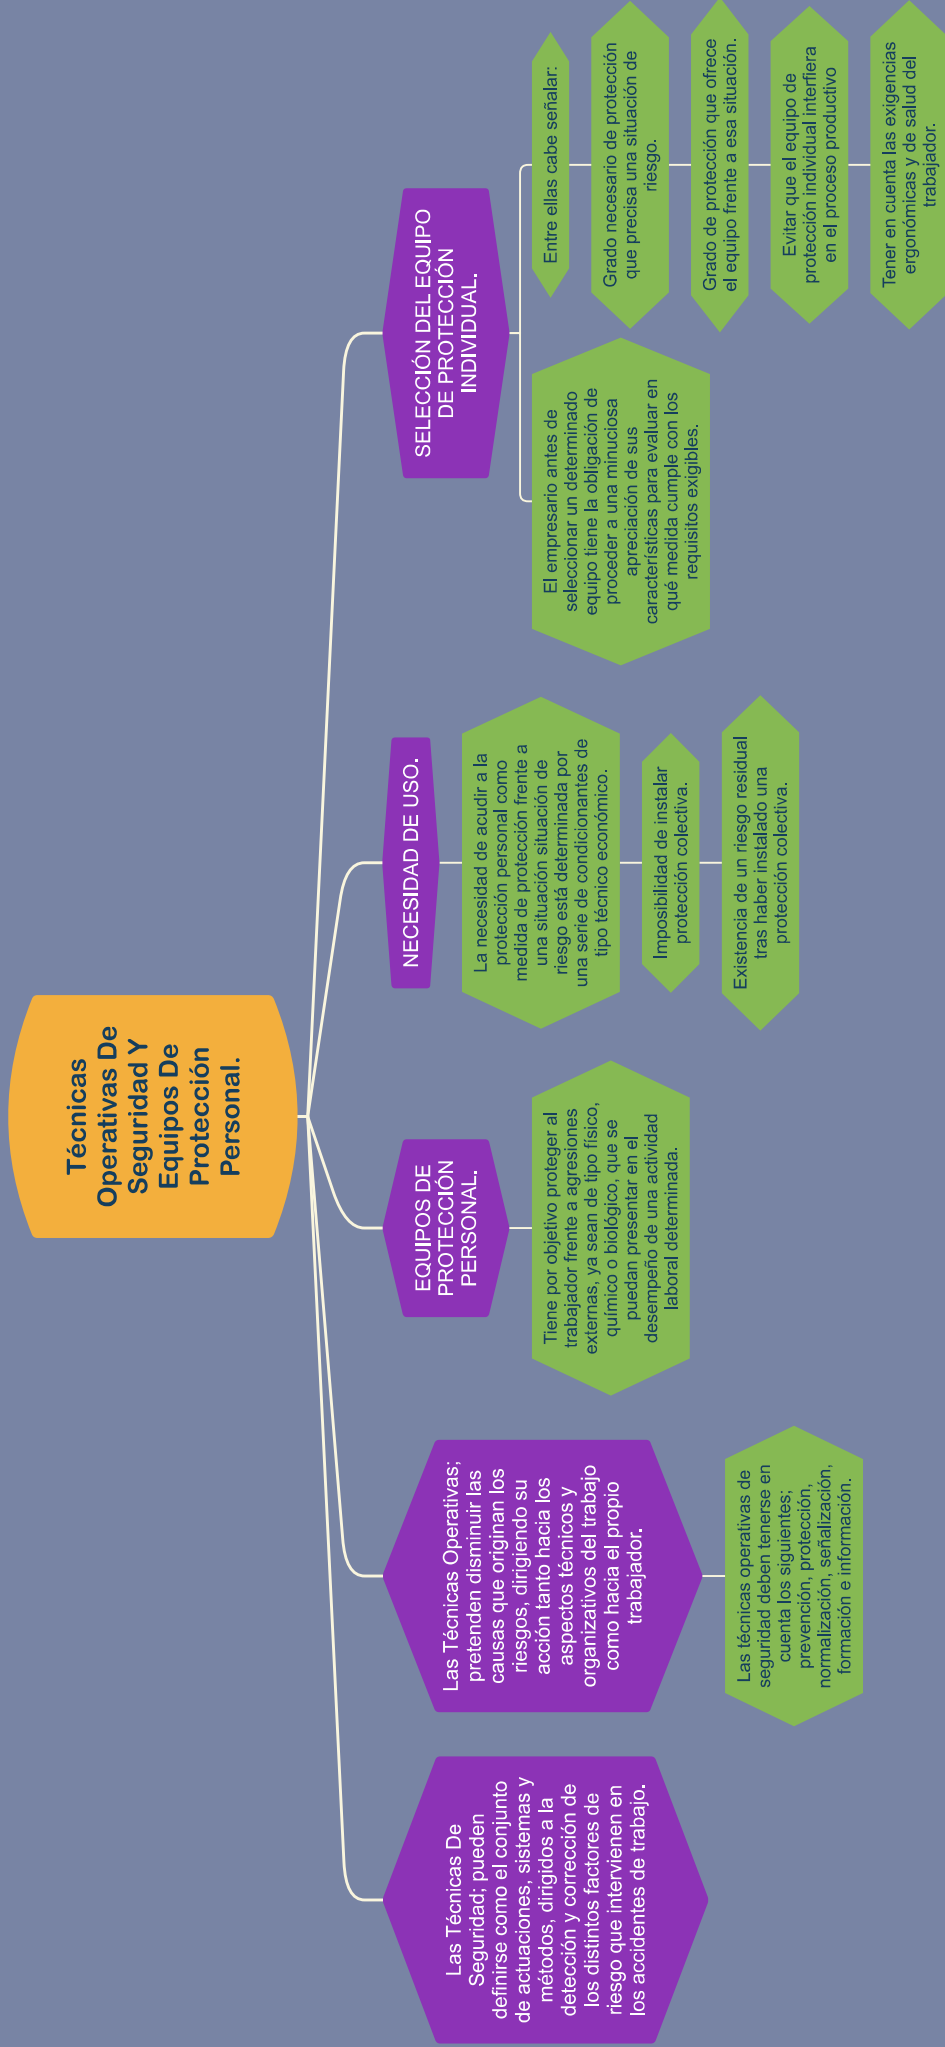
Técnicas Operativas De Seguridad Y Equipos De Protección Personal.

SELECCIÓN DEL EQUIPO DE PROTECCIÓN INDIVIDUAL.

El empresario antes de seleccionar un determinado equipo tiene la obligación de proceder a una minuciosa apreciación de sus características para evaluar en qué medida cumple con los requisitos exigibles.

Entre ellas cabe señalar:

Grado necesario de protección que precisa una situación de riesgo.

Grado de protección que ofrece el equipo frente a esa situación.

Evitar que el equipo de protección individual interfiera en el proceso productivo

Tener en cuenta las exigencias ergonómicas y de salud del trabajador.

NECESIDAD DE USO.

La necesidad de acudir a la protección personal como medida de protección frente a una situación situación de riesgo está determinada por una serie de condicionantes de tipo técnico económico.

Imposibilidad de instalar protección colectiva.

Existencia de un riesgo residual tras haber instalado una protección colectiva.

EQUIPOS DE PROTECCIÓN PERSONAL.

Tiene por objetivo proteger al trabajador frente a agresiones externas, ya sean de tipo físico, químico o biológico, que se puedan presentar en el desempeño de una actividad laboral determinada.

Las Técnicas Operativas; pretenden disminuir las causas que originan los riesgos, dirigiendo su acción tanto hacia los aspectos técnicos y organizativos del trabajo como hacia el propio trabajador.

Las técnicas operativas de seguridad deben tenerse en cuenta los siguientes; prevención, protección, normalización, señalización, formación e información.

Las Técnicas De Seguridad; pueden definirse como el conjunto de actuaciones, sistemas y métodos, dirigidos a la detección y corrección de los distintos factores de riesgo que intervienen en los accidentes de trabajo.